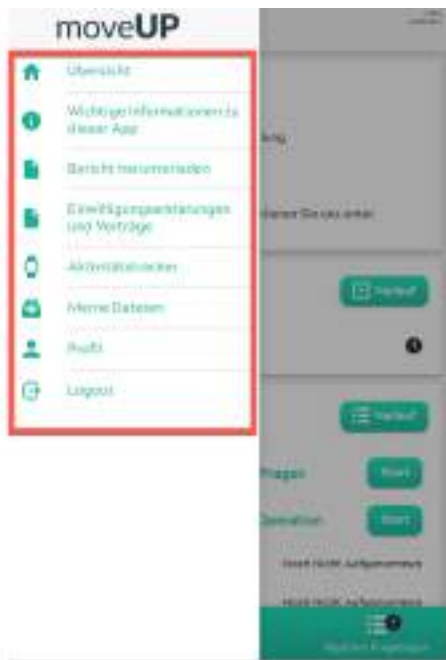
moveUP

Übersicht

Wichtige Informationen zu dieser App

Bericht herunterladen

Einwilligungserklärungen und Verträge

Aktivitätstracker

Meine Dateien

Profil

Logout

ung

ieren Sie uns unter

Verlauf

Verlauf

Fragen

Start

Operation

Start

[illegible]

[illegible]

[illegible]